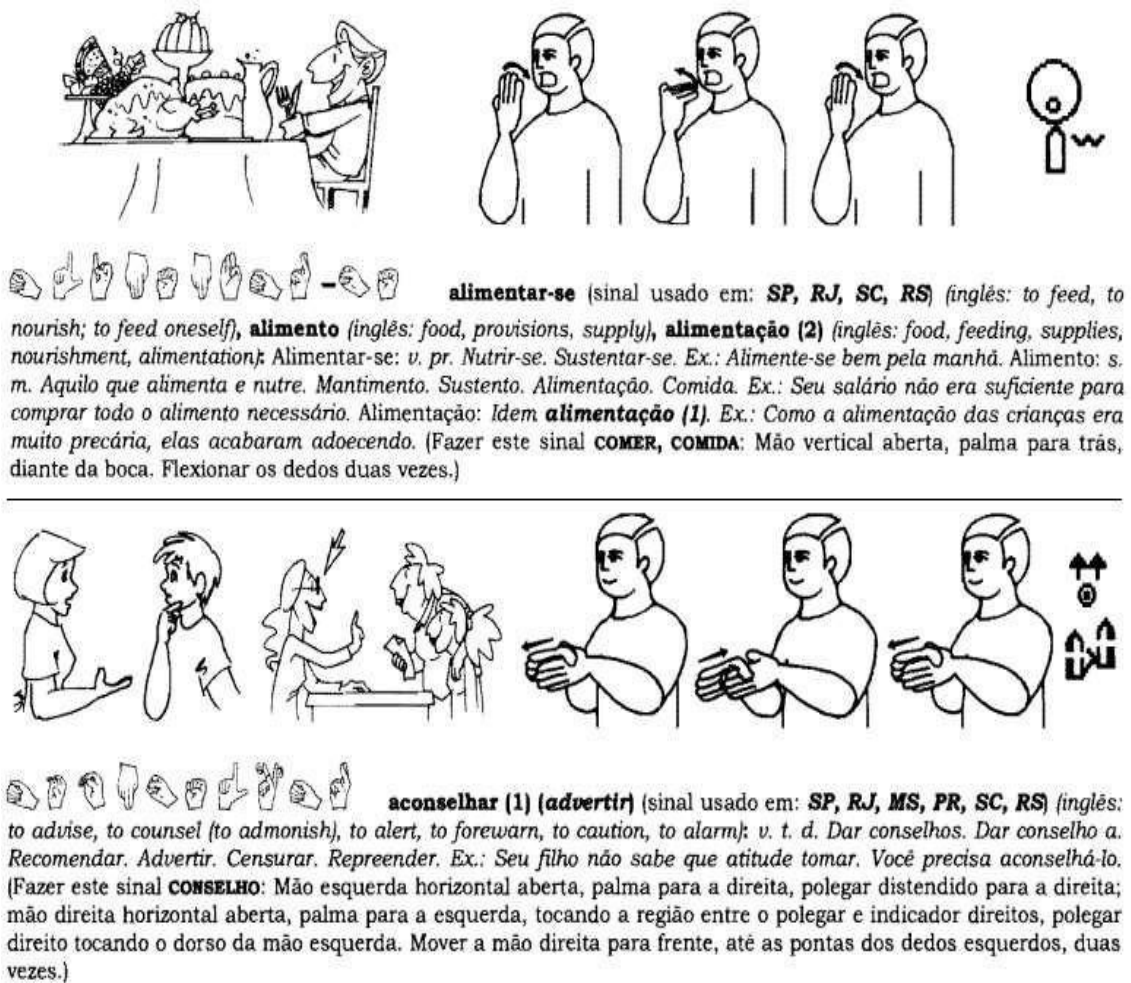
alimentar-se (sinal usado em: SP, RJ, SC, RS) (inglês: to feed, to nourish; to feed oneself), alimento (inglês: food, provisions, supply), alimentação (2) (inglês: food, feeding, supplies, nourishment, alimentation): Alimentar-se: v. pr. Nutrir-se. Sustentar-se. Ex.: Alimente-se bem pela manhã. Alimento: s. m. Aquilo que alimenta e nutre. Mantimento. Sustento. Alimentação. Comida. Ex.: Seu salário não era suficiente para comprar todo o alimento necessário. Alimentação: Idem alimentação (1). Ex.: Como a alimentação das crianças era muito precária, elas acabaram adoecendo. (Fazer este sinal COMER, COMIDA: Mão vertical aberta, palma para trás, diante da boca. Flexionar os dedos duas vezes.)

aconselhar (1) (advertir) (sinal usado em: SP, RJ, MS, PR, SC, RS) (inglês: to advise, to counsel (to admonish), to alert, to forewarn, to caution, to alarm): v. t. d. Dar conselhos. Dar conselho a. Recomendar. Advertir. Censurar. Repreender. Ex.: Seu filho não sabe que atitude tomar. Você precisa aconselhá-lo. (Fazer este sinal CONSELHO: Mão esquerda horizontal aberta, palma para a direita, polegar distendido para a direita; mão direita horizontal aberta, palma para a esquerda, tocando a região entre o polegar e indicador direitos, polegar direito tocando o dorso da mão esquerda. Mover a mão direita para frente, até as pontas dos dedos esquerdos, duas vezes.)